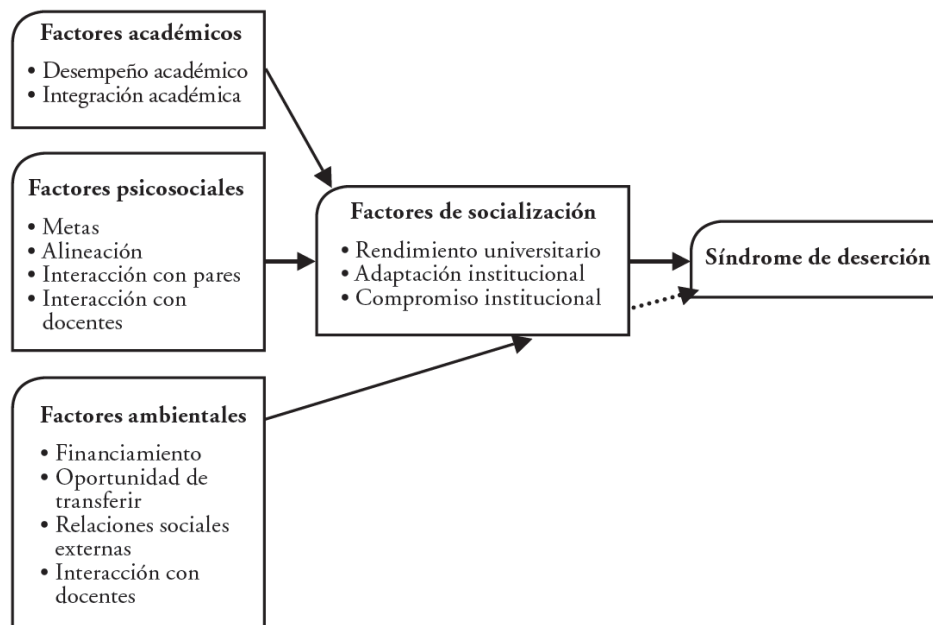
Factores académicos
• Desempeño académico
• Integración académica

Factores psicosociales
• Metas
• Alineación
• Interacción con pares
• Interacción con docentes

Factores ambientales
• Financiamiento
• Oportunidad de transferir
• Relaciones sociales externas
• Interacción con docentes

Factores de socialización
• Rendimiento universitario
• Adaptación institucional
• Compromiso institucional

Síndrome de deserción